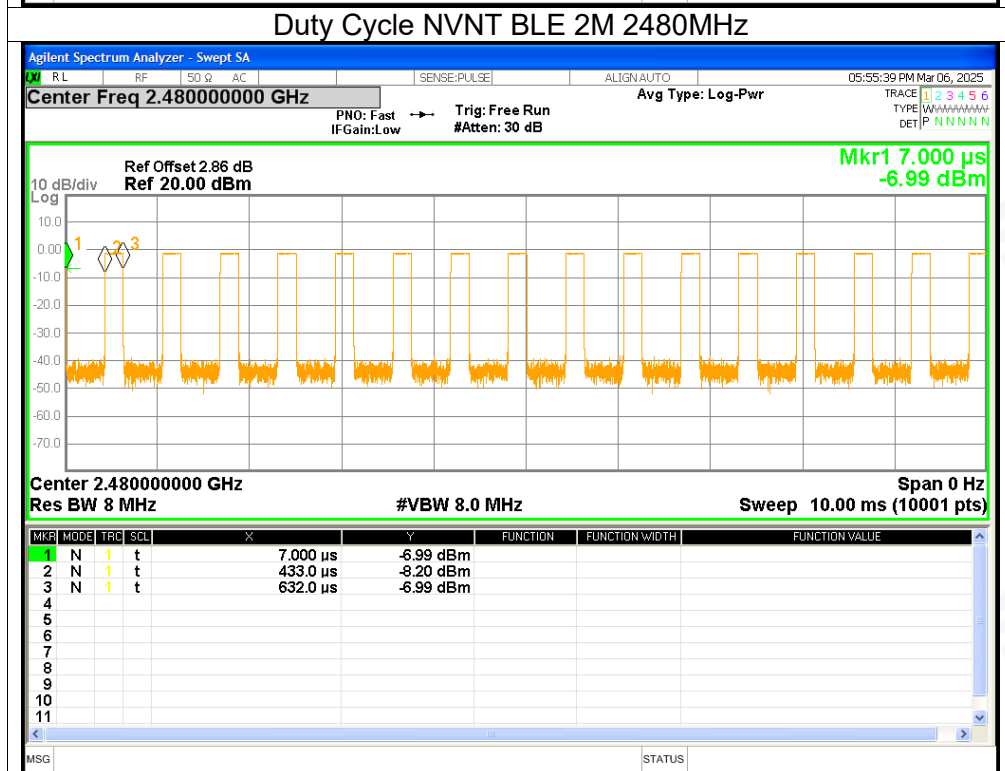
Duty Cycle NVNT BLE 2M 2480MHz

Agilent Spectrum Analyzer - Swept SA

RL RF 50 Ω AC SENSE:PULSE ALIGN AUTO 05:55:39 PM Mar 06, 2025

Center Freq 2.480000000 GHz

PNO: Fast IFGain:Low

Trig: Free Run #Atten: 30 dB

Avg Type: Log-Pwr

TRACE 1 2 3 4 5 6
TYPE WWWWWW
DET P N N N N N

Ref Offset 2.86 dB
10 dB/div Ref 20.00 dBm
Log

Mkr1 7.000 µs
-6.99 dBm

10.0
0.00
-10.0
-20.0
-30.0
-40.0
-50.0
-60.0
-70.0

1 2 3

Center 2.480000000 GHz
Res BW 8 MHz
#VBW 8.0 MHz
Span 0 Hz
Sweep 10.00 ms (10001 pts)

| MKR | MODE | TRC | SCL | X | Y | FUNCTION | FUNCTION WIDTH | FUNCTION VALUE |
|---|---|---|---|---|---|---|---|---|
| 1 | N | 1 | t | 7.000 µs | -6.99 dBm | | | |
| 2 | N | 1 | t | 433.0 µs | -8.20 dBm | | | |
| 3 | N | 1 | t | 632.0 µs | -6.99 dBm | | | |
| 4 | | | | | | | | |
| 5 | | | | | | | | |
| 6 | | | | | | | | |
| 7 | | | | | | | | |
| 8 | | | | | | | | |
| 9 | | | | | | | | |
| 10 | | | | | | | | |
| 11 | | | | | | | | |

MSG STATUS